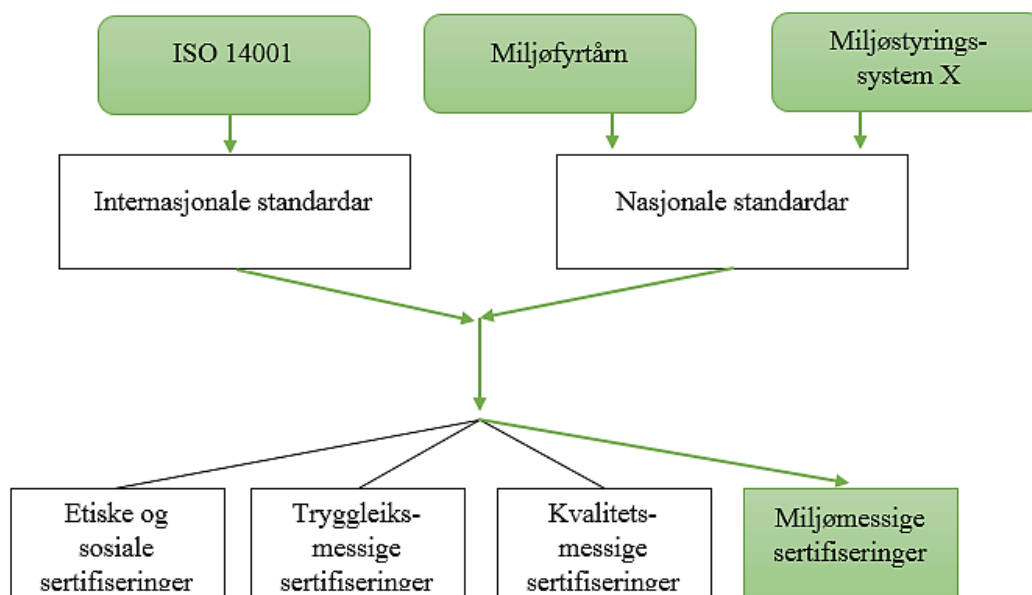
ISO 14001

Miljøfyrtårn

Miljøstyrings-system X

Internasjonale standardar

Nasjonale standardar

Etiske og sosiale sertifiseringer

Tryggleiks-messige sertifiseringer

Kvalitets-messige sertifiseringer

Miljømessige sertifiseringer